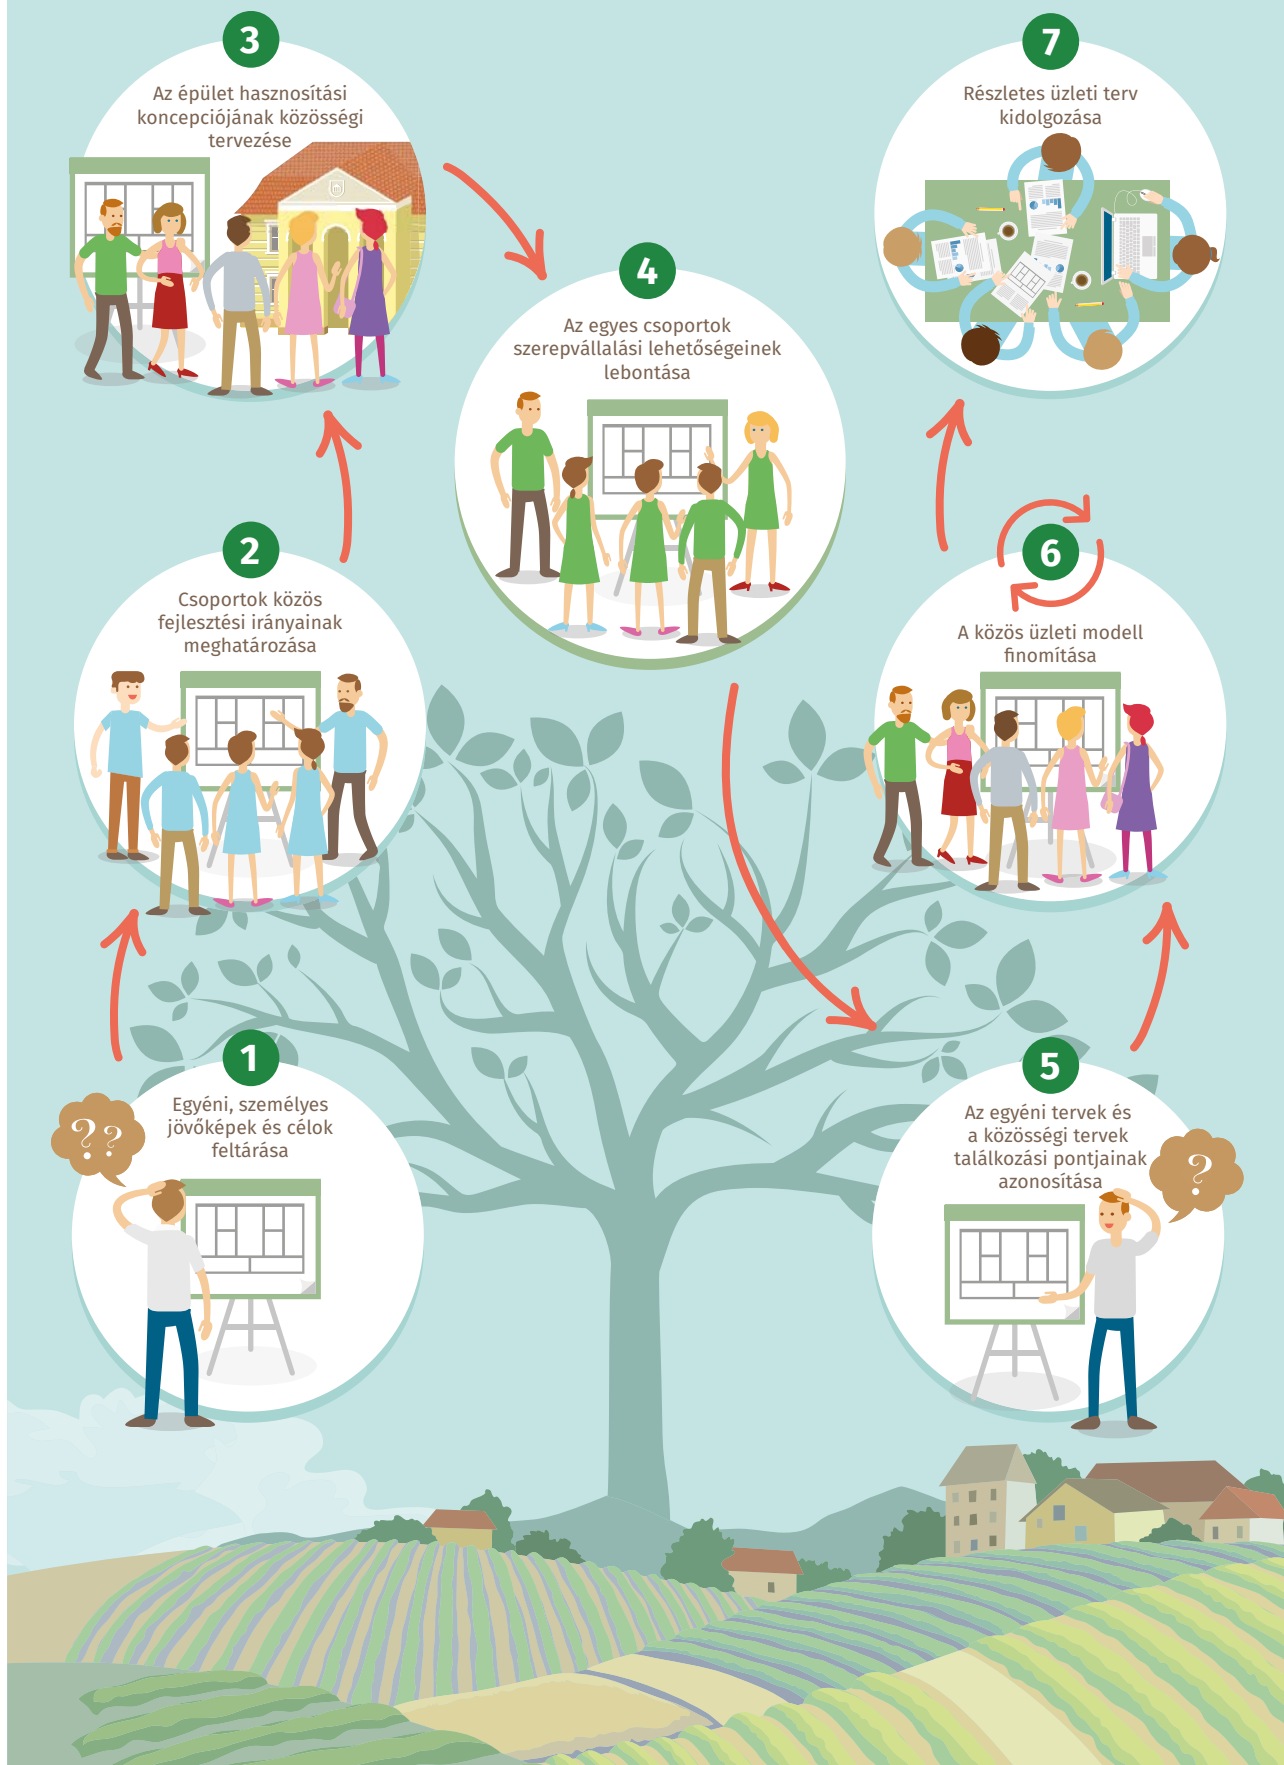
3
Az épület hasznosítási koncepciójának közösségi tervezése

7
Részletes üzleti terv kidolgozása

4
Az egyes csoportok szerepvállalási lehetőségeinek lebontása

2
Csoportok közös fejlesztési irányainak meghatározása

6
A közös üzleti modell finomítása

1
Egyéni, személyes jövőképek és célok feltárása

??

5
Az egyéni tervek és a közösségi tervek találkozási pontjainak azonosítása

?